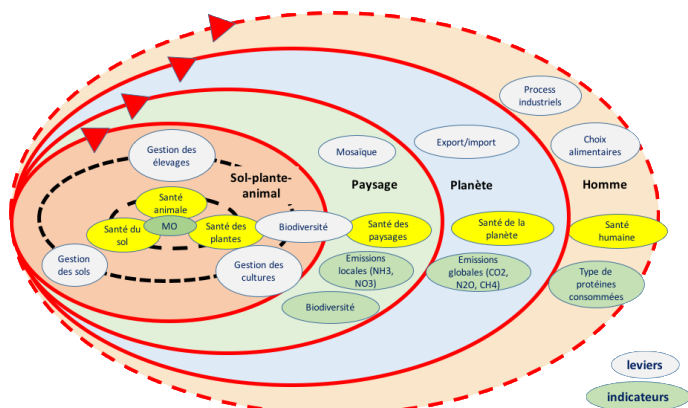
Gestion des élevages

Sol-plante-animal

Santé animale

Santé du sol

MO

Santé des plantes

Biodiversité

Gestion des sols

Gestion des cultures

Mosaïque

Paysage

Santé des paysages

Emissions locales (NH3, NO3)

Biodiversité

Export/import

Planète

Santé de la planète

Emissions globales (CO2, N2O, CH4)

Process industriels

Choix alimentaires

Homme

Santé humaine

Type de protéines consommées

leviers

indicateurs